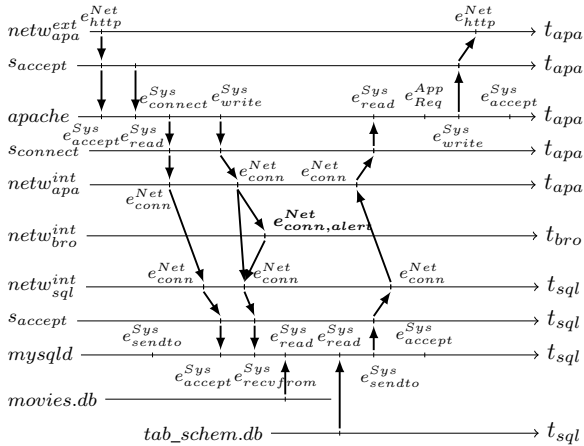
$netw_{apa}^{ext}$ $e_{http}^{Net}$ $e_{http}^{Net}$ $t_{apa}$

$s_{accept}$ $t_{apa}$

$apache$ $e_{connect}^{Sys}$ $e_{write}^{Sys}$ $e_{read}^{Sys}$ $e_{Req}^{App}$ $e_{accept}^{Sys}$ $t_{apa}$

$e_{accept}^{Sys}$ $e_{read}^{Sys}$ $e_{write}^{Sys}$

$s_{connect}$ $t_{apa}$

$netw_{apa}^{int}$ $e_{conn}^{Net}$ $e_{conn}^{Net}$ $t_{apa}$

$e_{conn}^{Net}$

$netw_{bro}^{int}$ $\boldsymbol{e_{conn,alert}^{Net}}$ $t_{bro}$

$netw_{sql}^{int}$ $e_{conn}^{Net}$ $e_{conn}^{Net}$ $e_{conn}^{Net}$ $t_{sql}$

$s_{accept}$ $t_{sql}$

$mysqld$ $e_{sendto}^{Sys}$ $e_{read}^{Sys}$ $e_{read}^{Sys}$ $e_{accept}^{Sys}$ $t_{sql}$

$e_{accept}^{Sys}$ $e_{recvfrom}^{Sys}$ $e_{sendto}^{Sys}$

$movies.db$

$tab\_schem.db$ $t_{sql}$